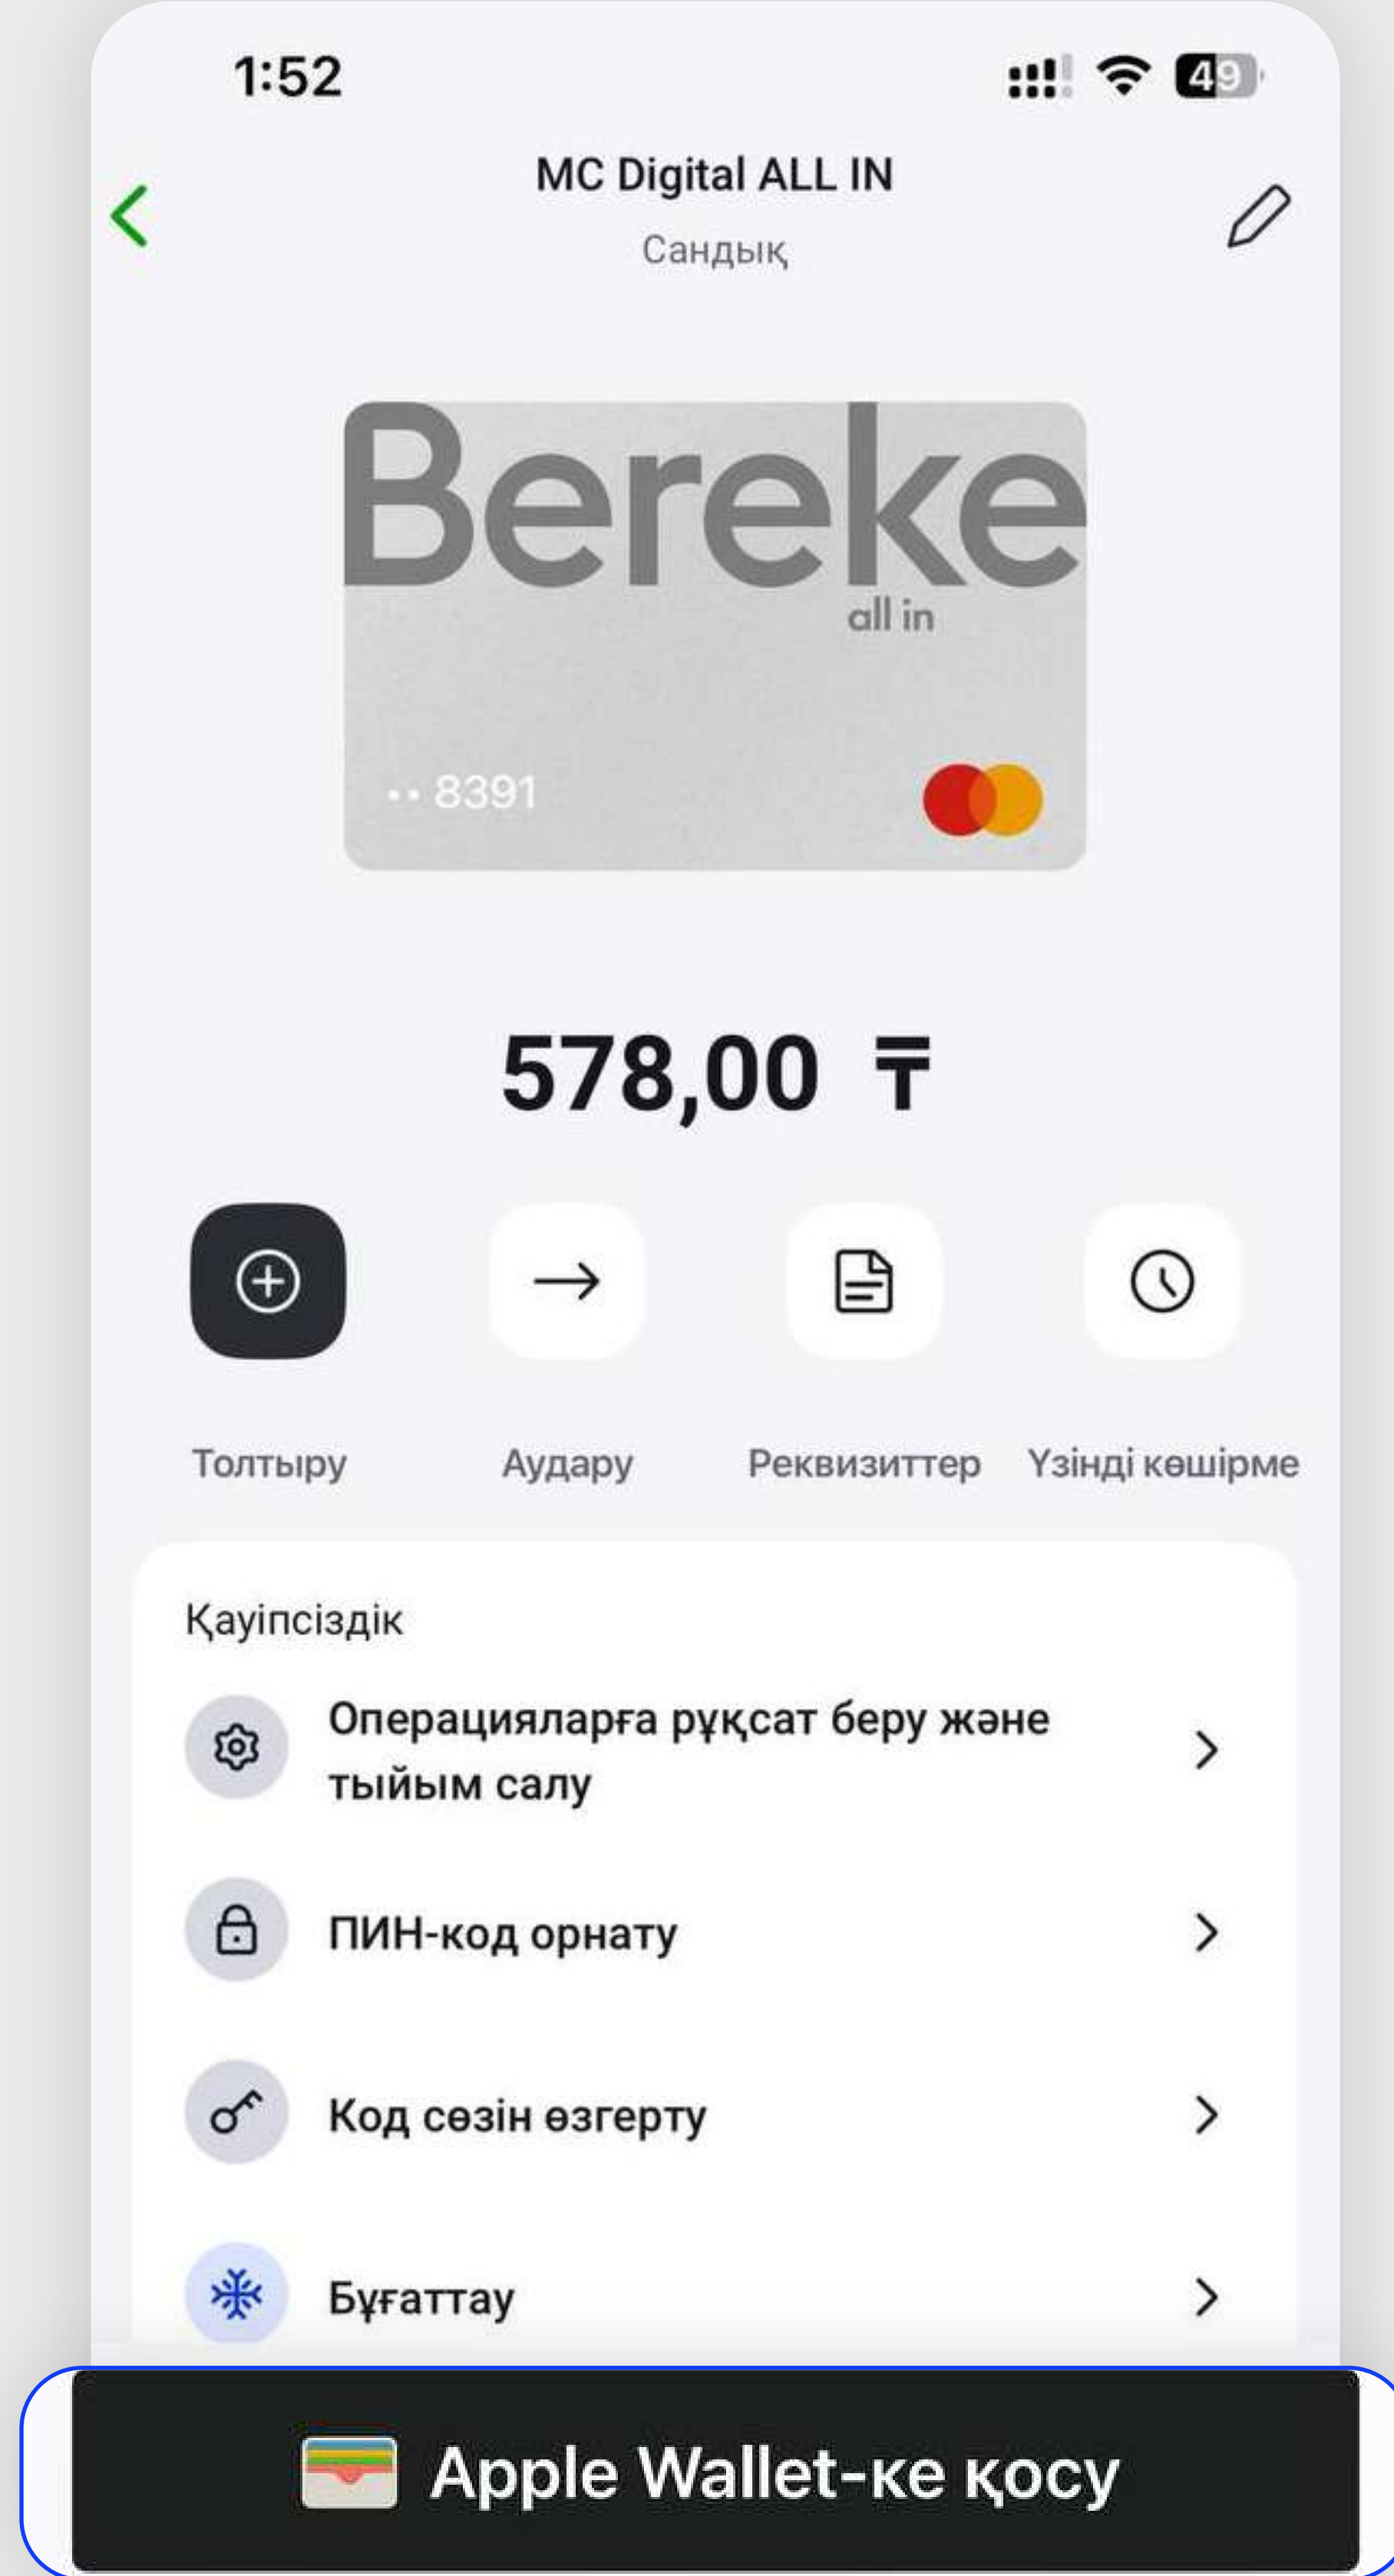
1:52

49

MC Digital ALL IN

Сандық

Bereke
all in

•• 8391

578,00 ₸

Толтыру

Аудару

Реквизиттер

Үзінді көшірме

Қауіпсіздік

Операцияларға рұқсат беру және тыйым салу

ПИН-код орнату

Код сөзін өзгерту

Бұғаттау

Apple Wallet-ке қосу